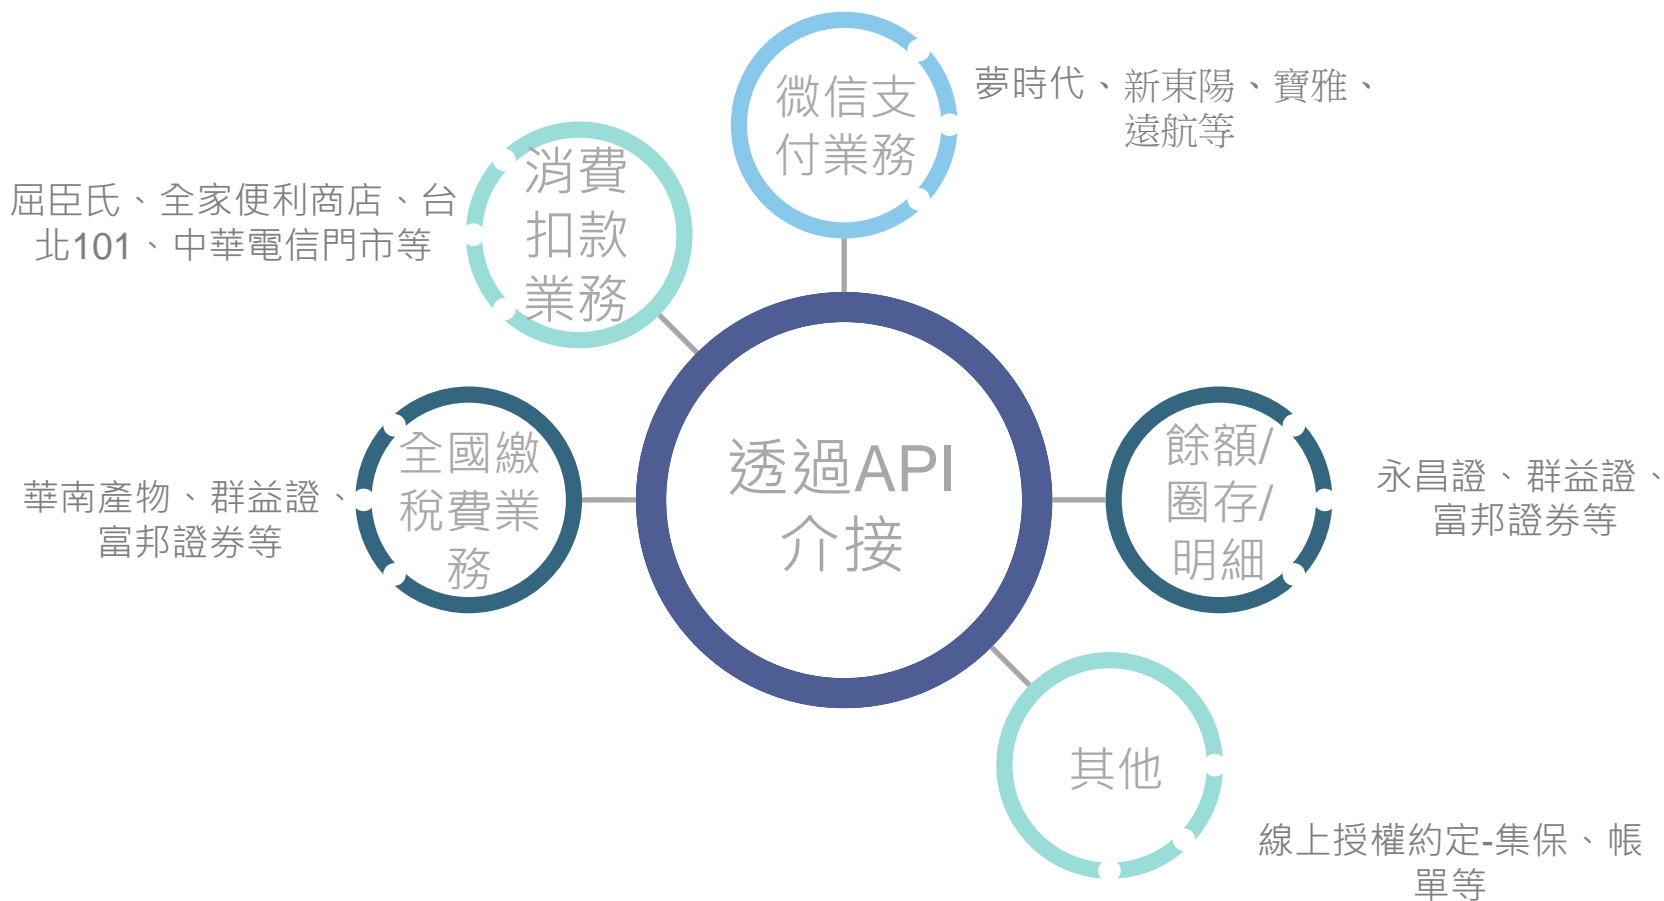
微信支付業務

夢時代、新東陽、寶雅、遠航等

消費扣款業務

屈臣氏、全家便利商店、台北101、中華電信門市等

透過API介接

全國繳稅費業務

華南產物、群益證、富邦證券等

餘額/圈存/明細

永昌證、群益證、富邦證券等

其他

線上授權約定-集保、帳單等